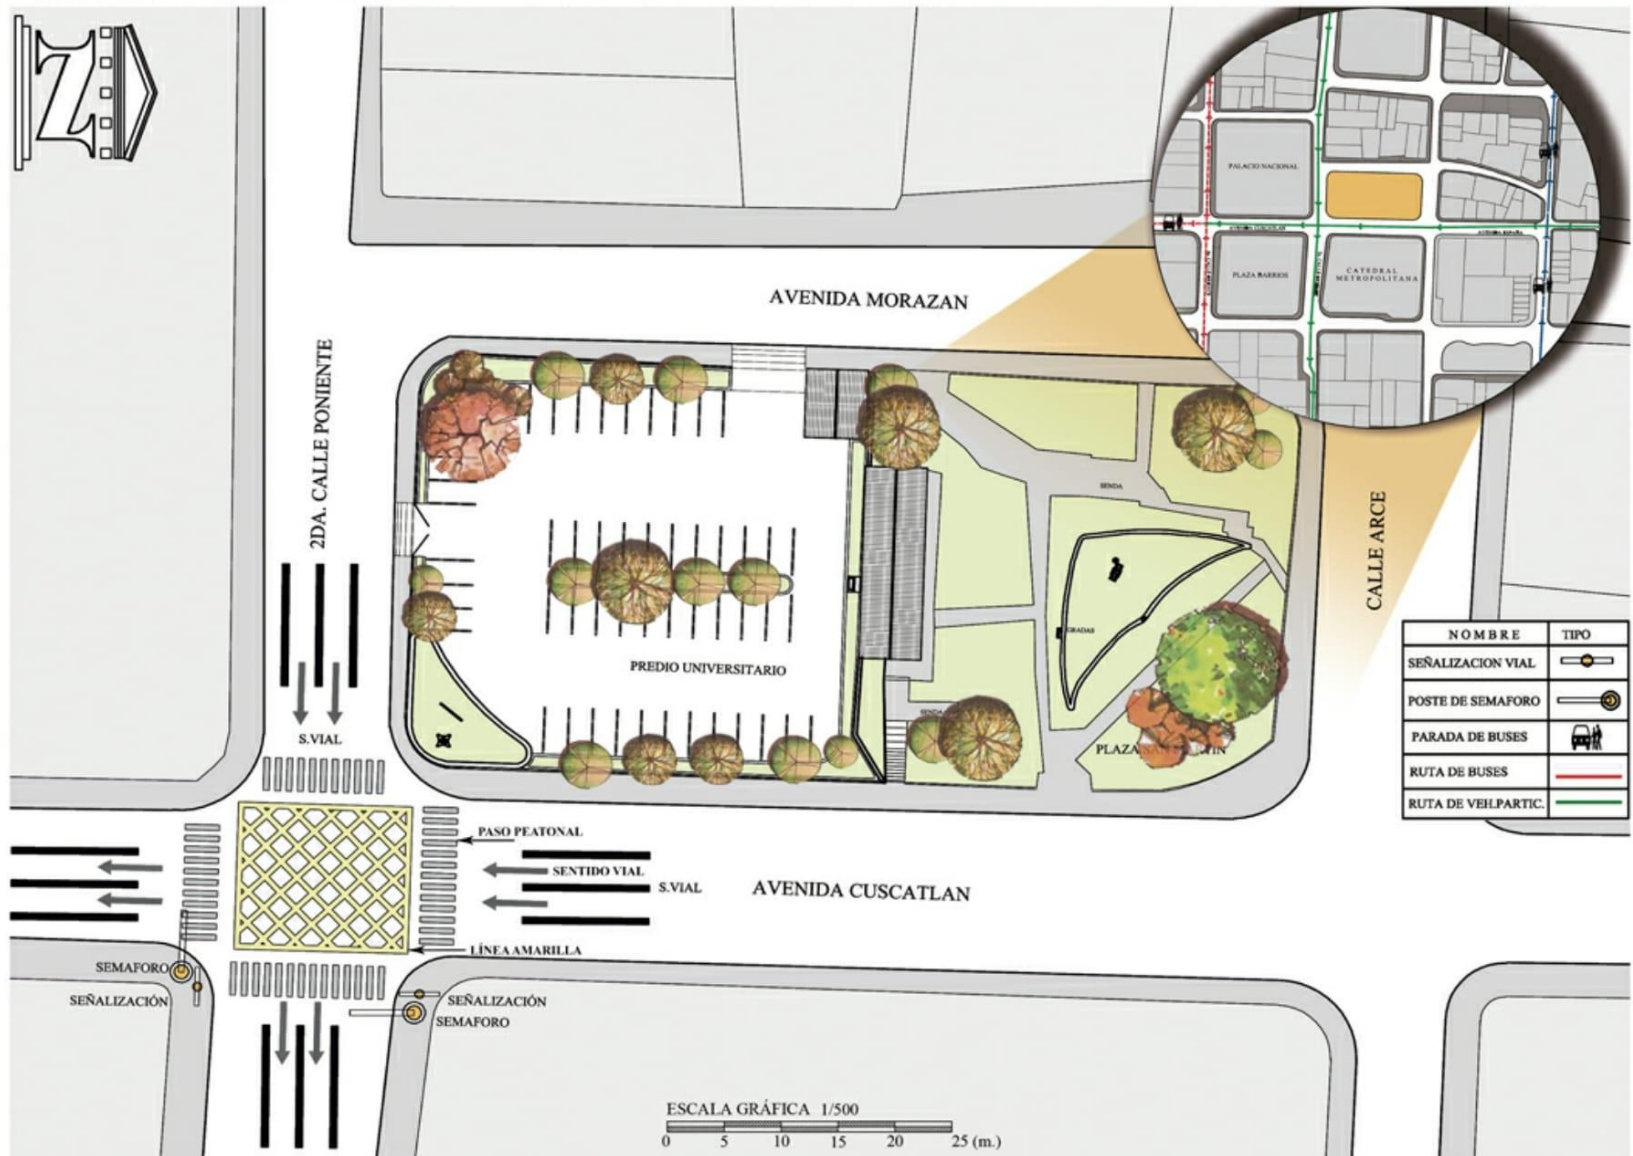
N

PALACIO NACIONAL

PLAZA BARRIOS

CATEDRAL METROPOLITANA

AVENIDA MORAZAN

2DA. CALLE PONIENTE

CALLE ARCE

SENDA

GRADAS

SENDA

PREDIO UNIVERSITARIO

PLAZA SAN MARTIN

| NOMBRE | TIPO |
|---|---|
| SEÑALIZACION VIAL | |
| POSTE DE SEMAFORO | |
| PARADA DE BUSES | |
| RUTA DE BUSES | |
| RUTA DE VEHPARTIC. | |

S.VIAL

PASO PEATONAL

SENTIDO VIAL

S.VIAL

AVENIDA CUSCATLAN

LÍNEA AMARILLA

SEMAFORO

SEÑALIZACIÓN

SEÑALIZACIÓN

SEMAFORO

ESCALA GRÁFICA 1/500

0 5 10 15 20 25 (m.)